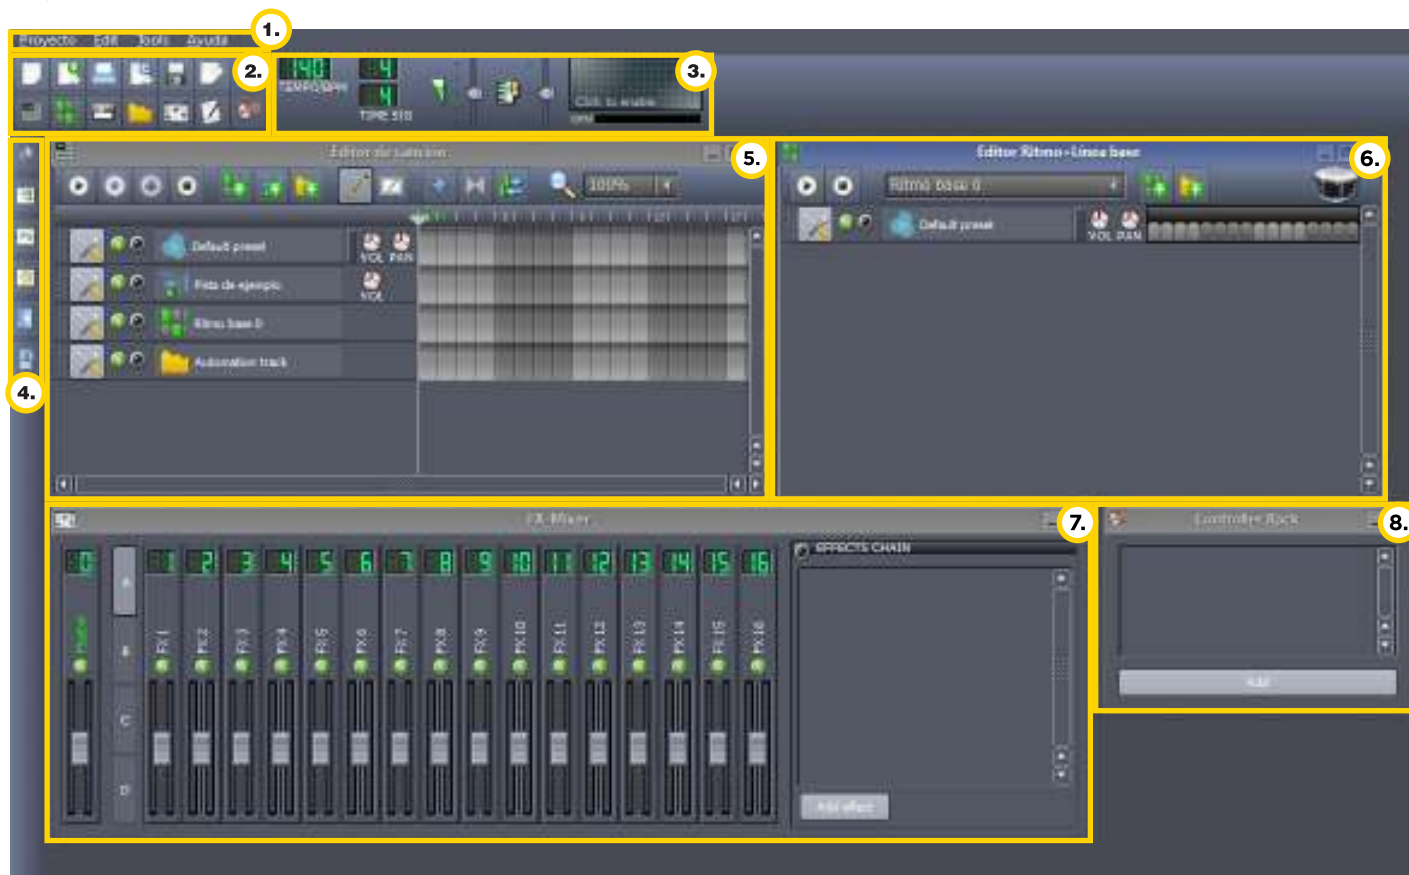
1.
Proyecto Edit Tools Ayuda
2.
140 TEMPO/BPM
4
4
TIME SIG
Click to enable
3.
4.
Editor de canción
5.
100%
Default preset
VOL PAN
Pista de ejemplo
VOL
Ritmo base 0
Automation track
Editor Ritmo-Línea base
6.
Ritmo base 0
Default preset
VOL PAN
FX-Mixer
7.
0
1 2 3 4 5 6 7 8 9 10 11 12 13 14 15 16
A
B
C
D
FX 1 FX 2 FX 3 FX 4 FX 5 FX 6 FX 7 FX 8 FX 9 FX 10 FX 11 FX 12 FX 13 FX 14 FX 15 FX 16
EFFECTS CHAIN
Add effect
Controller Rack
8.
Add